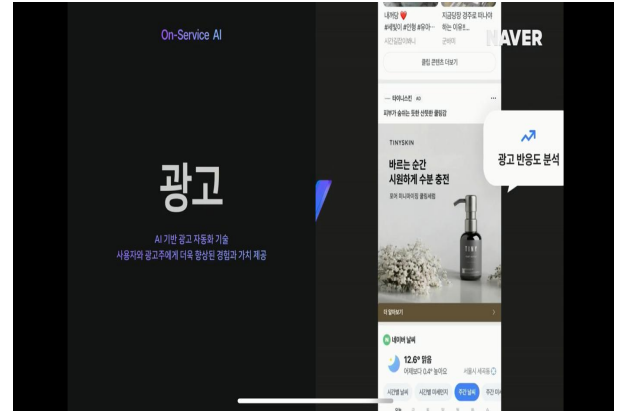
On-Service AI

광고

AI 기반 광고 자동화 기술
사용자와 광고주에게 더욱 향상된 경험과 가치 제공

NAVER

내게딱 ❤️
#해빛이 #인형 #유아
사고집장/이레베시

지금당장 광주로 떠나야
하는 이유!...
군바리

클립 콘텐츠 더보기

타이니스킨 AD
피부가 숨쉬는 듯한 산뜻한 클렌징

TINYSKIN

바르는 순간
시원하게 수분 충전

끝의 하나처럼 클렌 세럼

더 알아보기

네이버 날씨

12.6° 맑음
어제보다 0.4° 높아요

서울시 서대문

시간별 날씨
시간별 미세먼지
주간 날씨
주간 미

광고 반응도 분석